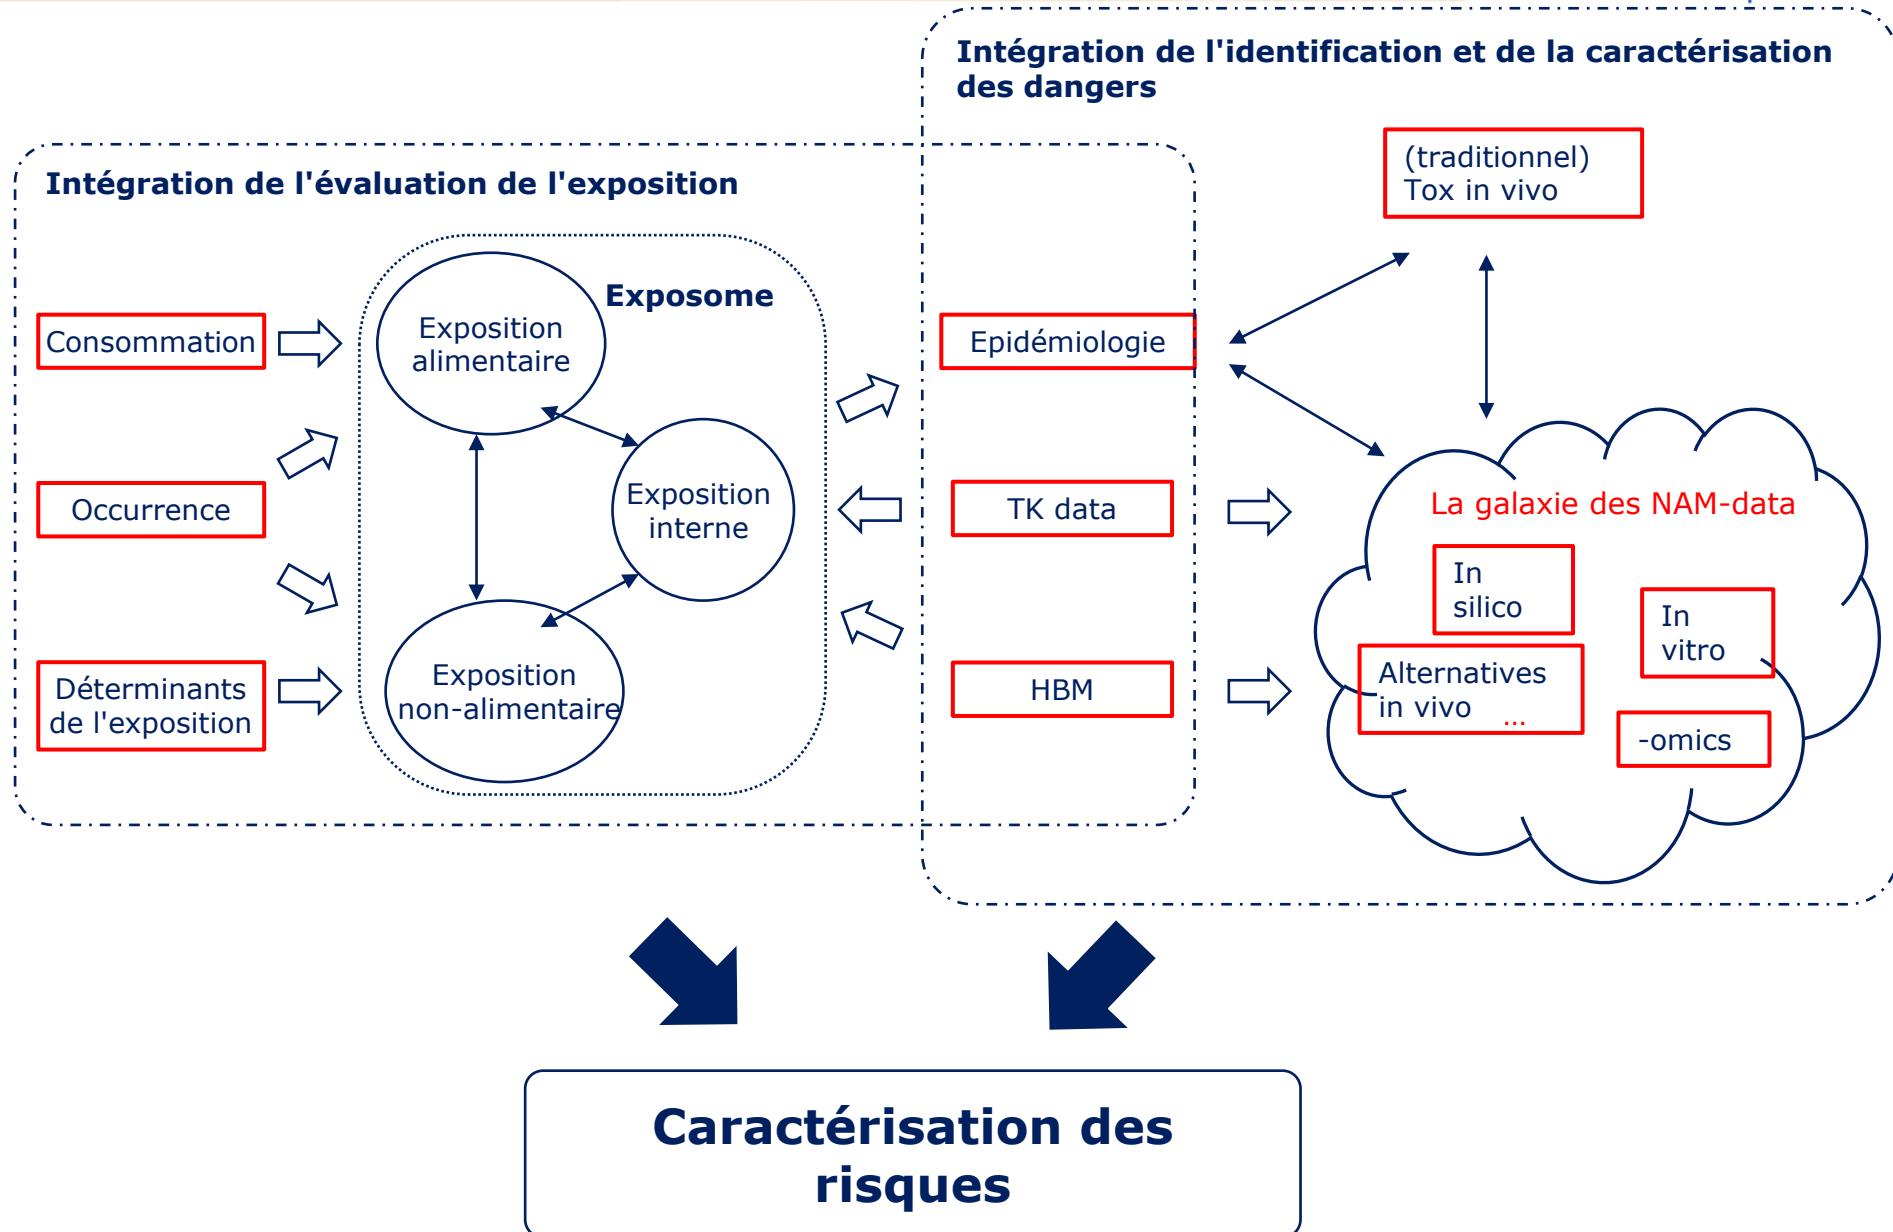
Intégration de l'identification et de la caractérisation des dangers

Intégration de l'évaluation de l'exposition

(traditionnel) Tox in vivo

Exposome

Exposition alimentaire

Consommation

Epidémiologie

Exposition interne

Occurrence

TK data

La galaxie des NAM-data

In silico

In vitro

Alternatives in vivo ...

Déterminants de l'exposition

Exposition non-alimentaire

HBM

-omics

Caractérisation des risques